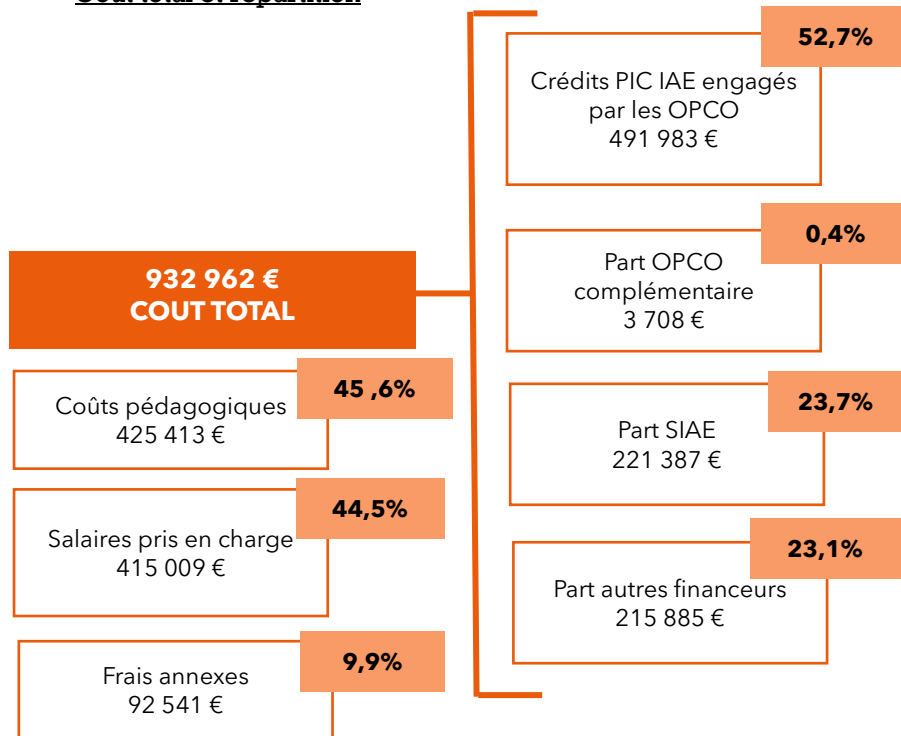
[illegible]

932 962 €
COUT TOTAL

45 ,6%
Coûts pédagogiques
425 413 €

44,5%
Salaires pris en charge
415 009 €

9,9%
Frais annexes
92 541 €

52,7%
Crédits PIC IAE engagés par les OPCO
491 983 €

0,4%
Part OPCO complémentaire
3 708 €

23,7%
Part SIAE
221 387 €

23,1%
Part autres financeurs
215 885 €